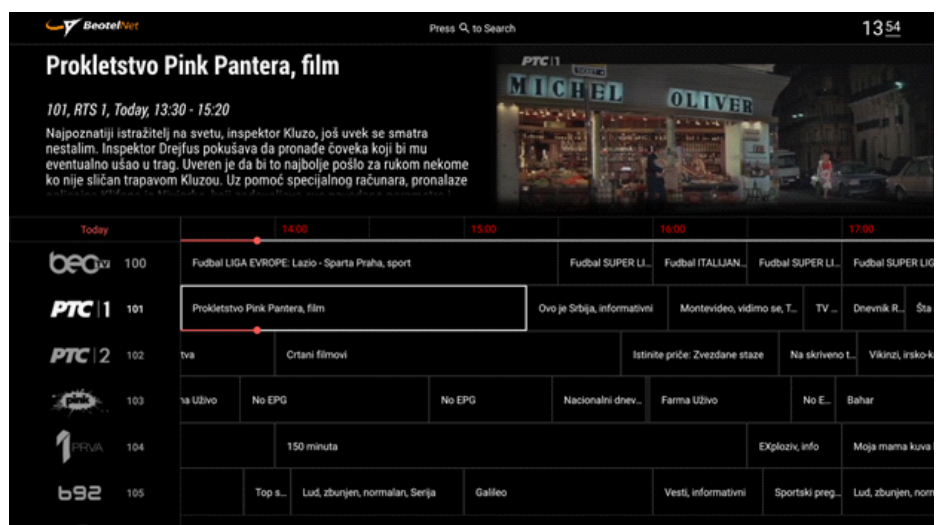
BeotelNet

Press 🔍 to Search

13 54

Prokletstvo Pink Pantera, film

101, RTS 1, Today, 13:30 - 15:20

Najpoznatiji istražitelj na svetu, inspektor Kluzo, još uvek se smatra nestalim. Inspektor Drejfus pokušava da pronađe čoveka koji bi mu eventualno ušao u trag. Uveren je da bi to najbolje pošlo za rukom nekome ko nije sličan trapavom Kluzou. Uz pomoć specijalnog računara, pronalaze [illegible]

PTC 1

MICHEL OLIVER

| Today | 14:00 | 15:00 | 16:00 | 17:00 |
|---|---|---|---|---|

beo tv 100 | Fudbal LIGA EVROPE: Lazio - Sparta Praha, sport | Fudbal SUPER LI... | Fudbal ITALIJAN... | Fudbal SUPER LI... | Fudbal SUPER LIG

PTC 1 101 | Prokletstvo Pink Pantera, film | Ovo je Srbija, informativni | Montevideo, vidimo se, T... | TV ... | Dnevnik R... | Šta

PTC 2 102 | tva | Crtani filmovi | Istinite priče: Zvezdane staze | Na skriveno t... | Vikinzi, irsko-k

pink 103 | na Uživo | No EPG | No EPG | Nacionalni dnev... | Farma Uživo | No E... | Bahar

PRVA 104 | 150 minuta | EXploziv, info | Moja mama kuva

b92 105 | Top s... | Lud, zbunjen, normalan, Serija | Galileo | Vesti, informativni | Sportski preg... | Lud, zbunjen, nor